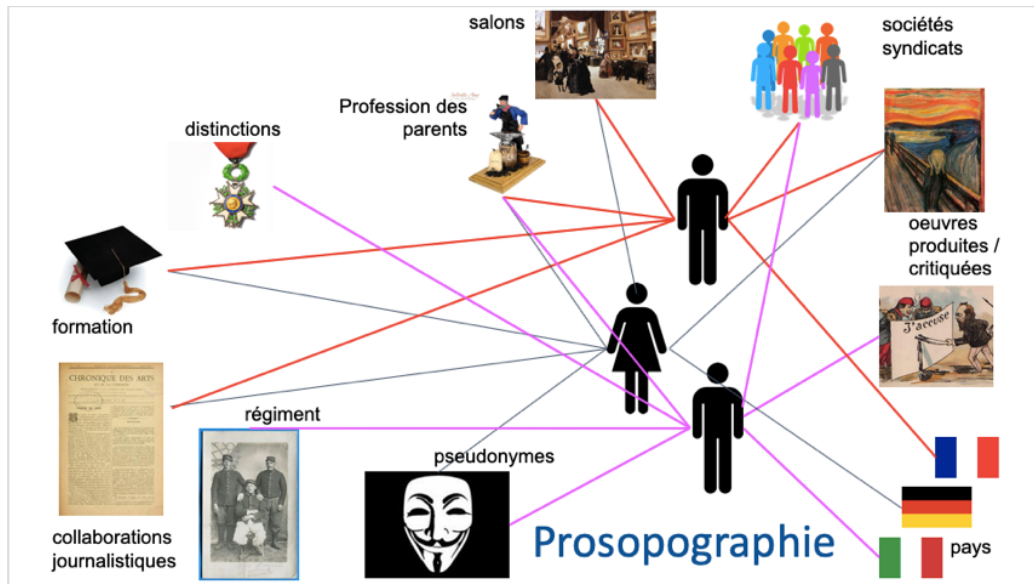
salons

sociétés syndicats

Profession des parents

distinctions

oeuvres produites / critiquées

formation

J'accuse

CHRONIQUE DES ARTS

régiment

pseudonymes

collaborations journalistiques

Prosopographie

pays